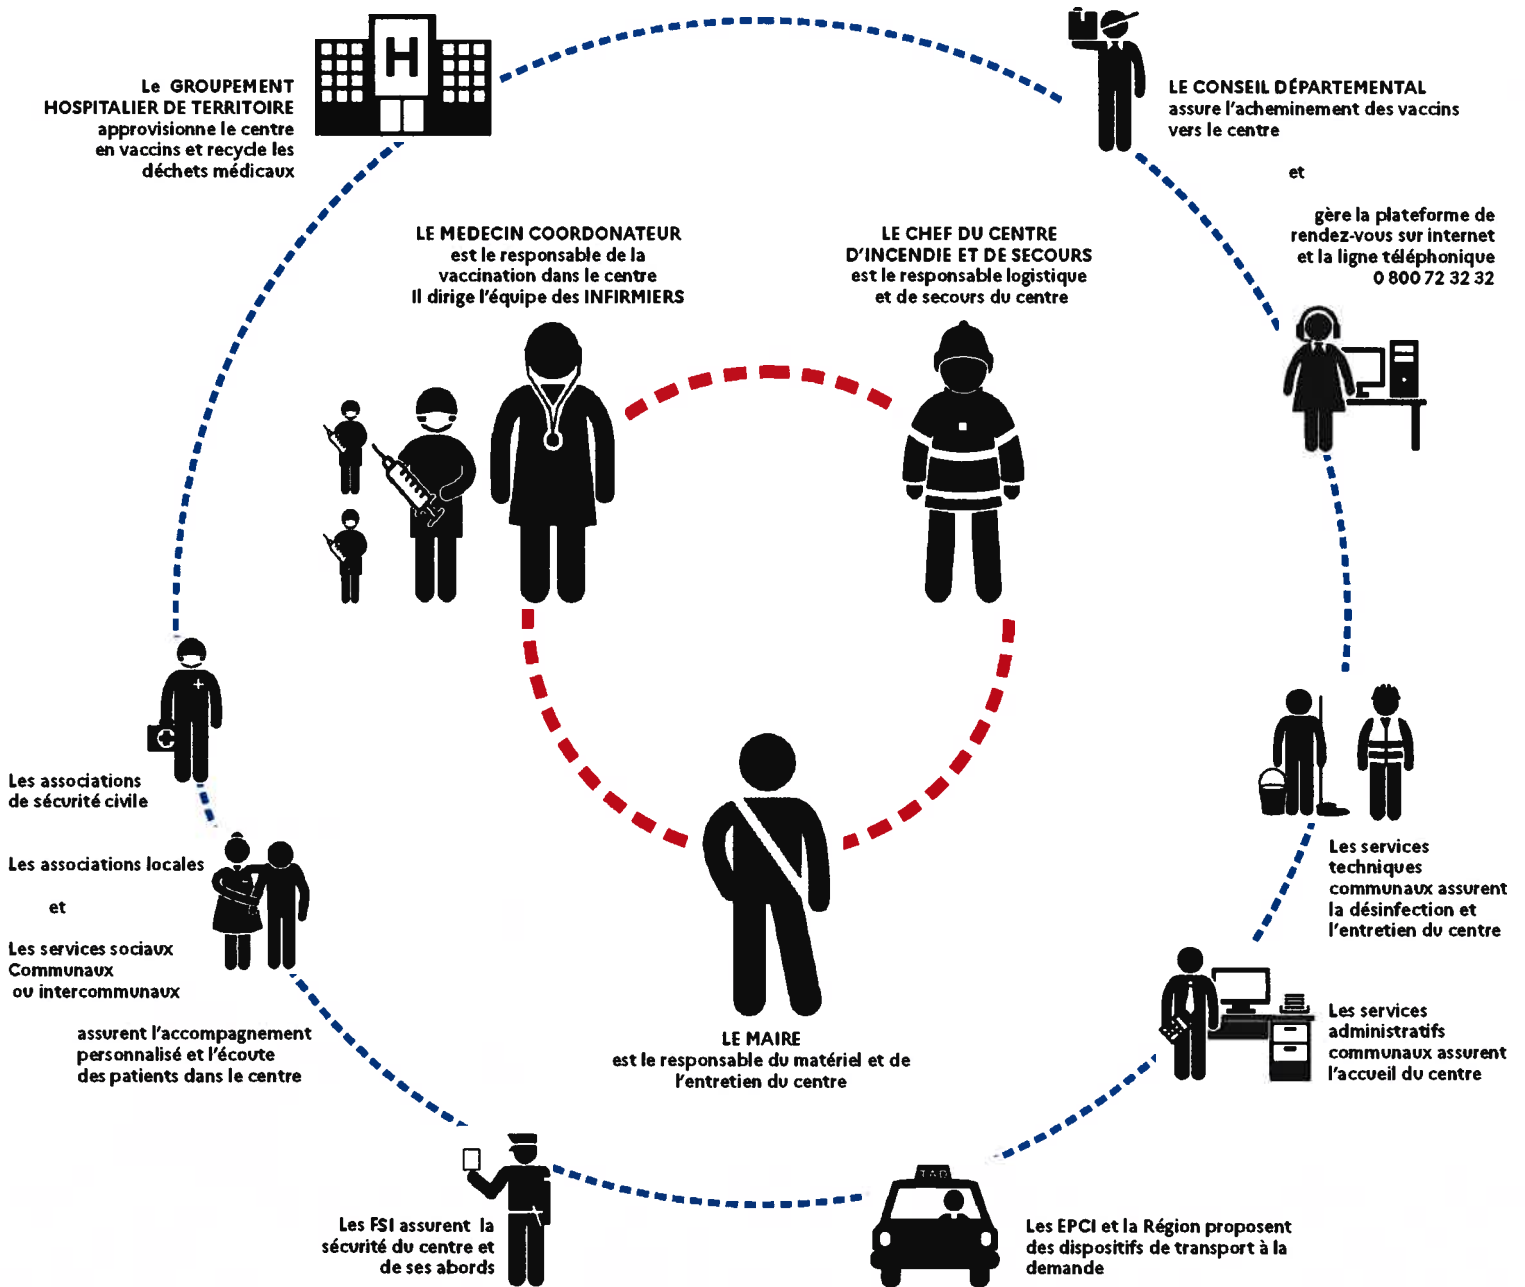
Le GROUPEMENT HOSPITALIER DE TERRITOIRE approvisionne le centre en vaccins et recycle les déchets médicaux

LE CONSEIL DÉPARTEMENTAL assure l'acheminement des vaccins vers le centre

et

gère la plateforme de rendez-vous sur internet et la ligne téléphonique 0 800 72 32 32

LE MEDECIN COORDONATEUR est le responsable de la vaccination dans le centre Il dirige l'équipe des INFIRMIERS

LE CHEF DU CENTRE D'INCENDIE ET DE SECOURS est le responsable logistique et de secours du centre

Les associations de sécurité civile

Les associations locales

et

Les services sociaux Communaux ou intercommunaux

assurent l'accompagnement personnalisé et l'écoute des patients dans le centre

LE MAIRE est le responsable du matériel et de l'entretien du centre

Les services techniques communaux assurent la désinfection et l'entretien du centre

Les services administratifs communaux assurent l'accueil du centre

Les FSI assurent la sécurité du centre et de ses abords

TAXI

Les EPCI et la Région proposent des dispositifs de transport à la demande